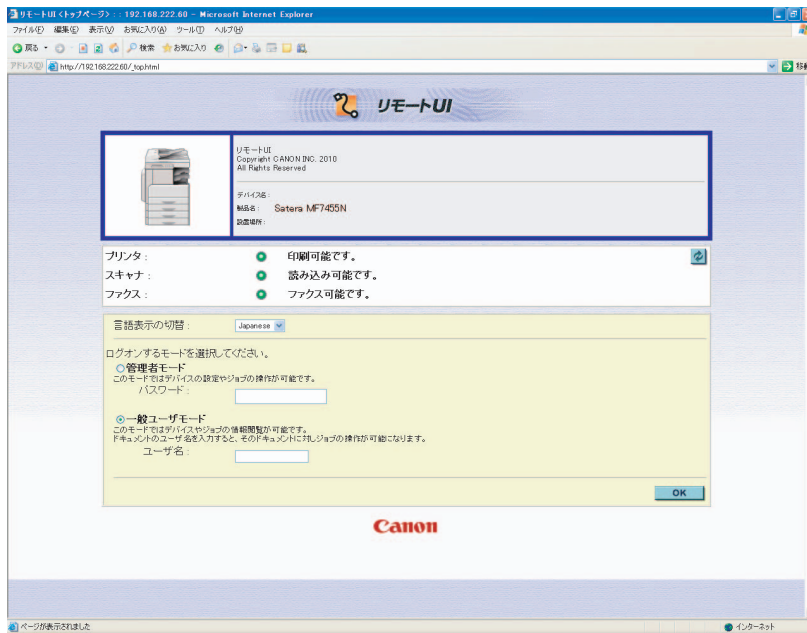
リモートUI <トップページ> : : 192.168.222.60 - Microsoft Internet Explorer

ファイル(F) 編集(E) 表示(V) お気に入り(A) ツール(T) ヘルプ(H)

戻る 検索 お気に入り

アドレス(D) http://192.168.222.60/_top.html

移動

リモートUI

リモートUI
Copyright CANON INC. 2010
All Rights Reserved

デバイス名 :
製品名 : Satera MF7455N
設置場所 :

プリンタ : 印刷可能です。
スキャナ : 読み込み可能です。
ファクス : ファクス可能です。

言語表示の切替 : Japanese

ログオンするモードを選択してください。

管理者モード
このモードではデバイスの設定やジョブの操作が可能です。
パスワード :

一般ユーザモード
このモードではデバイスやジョブの情報閲覧が可能です。
ドキュメントのユーザ名を入力すると、そのドキュメントに対しジョブの操作が可能になります。
ユーザ名 :

OK

Canon

ページが表示されました

インターネット